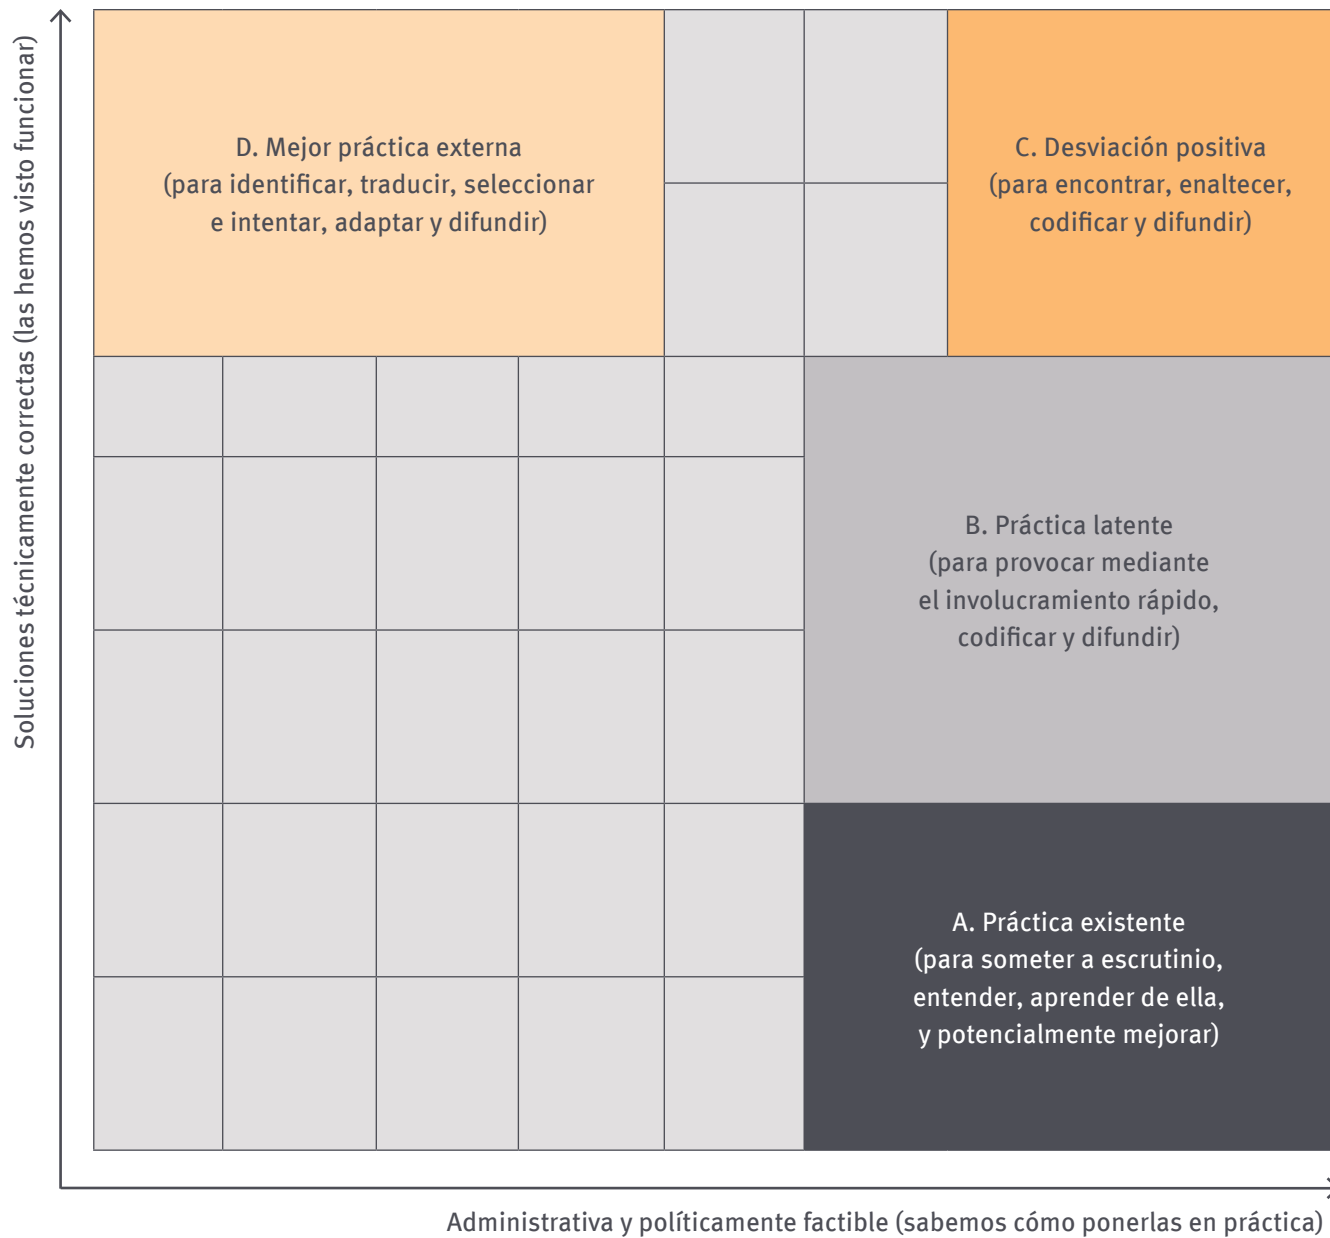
Soluciones técnicamente correctas (las hemos visto funcionar)

D. Mejor práctica externa
(para identificar, traducir, seleccionar e intentar, adaptar y difundir)

C. Desviación positiva
(para encontrar, enaltecer, codificar y difundir)

B. Práctica latente
(para provocar mediante el involucramiento rápido, codificar y difundir)

A. Práctica existente
(para someter a escrutinio, entender, aprender de ella, y potencialmente mejorar)

Administrativa y políticamente factible (sabemos cómo ponerlas en práctica)